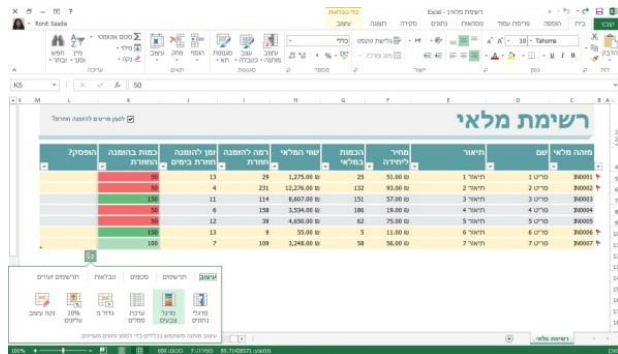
רשימת מלאי - Excel

Ronit Saadia

K5 50

רשימת מלאי

לסמן פריטים להזמנה חוזרת?

| מזהה מלאי | שם | תיאור | מחיר ליחידה | הכמות במלאי | שווי המלאי | רמה להזמנה חוזרת | זמן להזמנה חוזרת בימים | כמות בהזמנה החוזרת | הופסק? |
|---|---|---|---|---|---|---|---|---|---|
| IN0001 | פריט 1 | תיאור 1 | 51.00 ₪ | 25 | 1,275.00 ₪ | 29 | 13 | 50 | |
| IN0002 | פריט 2 | תיאור 2 | 93.00 ₪ | 132 | 12,276.00 ₪ | 231 | 4 | 50 | |
| IN0003 | פריט 3 | תיאור 3 | 57.00 ₪ | 151 | 8,607.00 ₪ | 114 | 11 | 150 | |
| IN0004 | פריט 4 | תיאור 4 | 19.00 ₪ | 186 | 3,534.00 ₪ | 158 | 6 | 50 | |
| IN0005 | פריט 5 | תיאור 5 | 75.00 ₪ | 62 | 4,650.00 ₪ | 39 | 12 | 50 | |
| IN0006 | פריט 6 | תיאור 6 | 11.00 ₪ | 5 | 55.00 ₪ | 9 | 13 | 150 | |
| IN0007 | פריט 7 | תיאור 7 | 56.00 ₪ | 58 | 3,248.00 ₪ | 109 | 7 | 100 | |

עיצוב תרשימים סכומים טבלאות תרשימים זעירים

פסקול נתונים | סרגל צבעים | ערכת סמלים | גדול מ | 10% עליונים | נקה עיצוב

עיצוב מותנה משתמש בכללים כדי להבליט נתונים מעניינים.

רשימת מלאי

ממוצע: 85.7142857 ספירה: 7 סכום: 600

100%